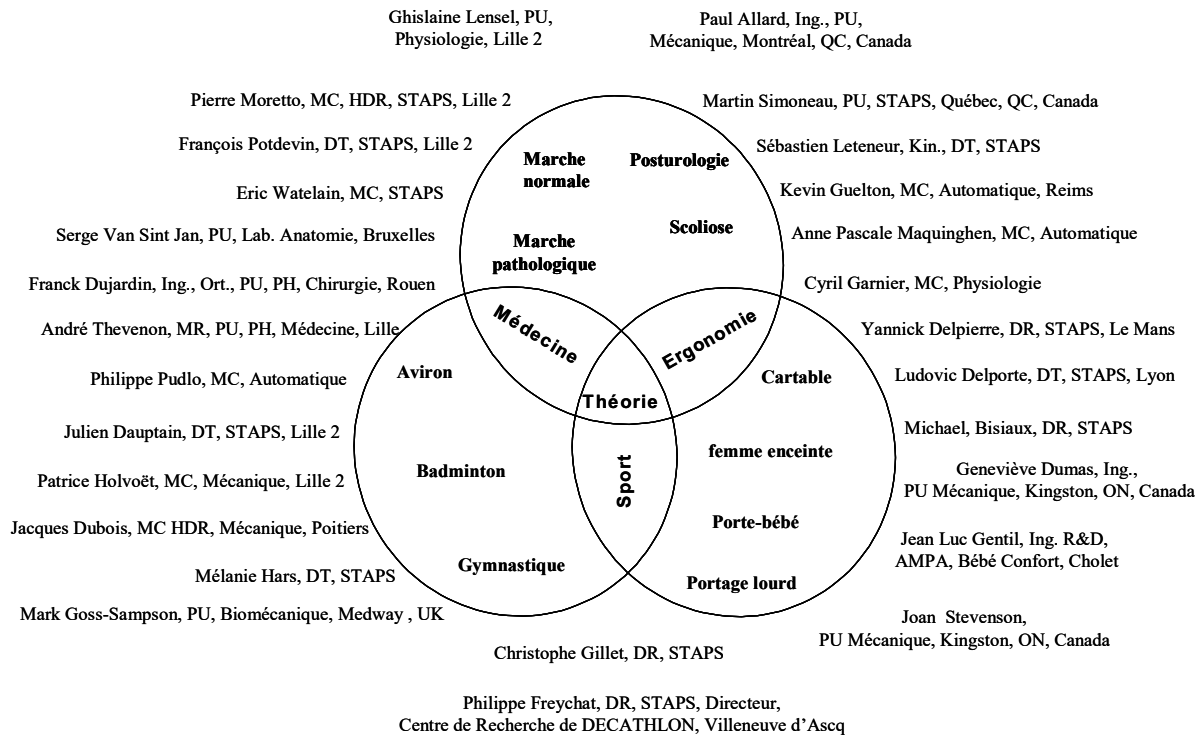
Ghislaine Lensel, PU, Physiologie, Lille 2

Paul Allard, Ing., PU, Mécanique, Montréal, QC, Canada

Pierre Moretto, MC, HDR, STAPS, Lille 2

François Potdevin, DT, STAPS, Lille 2

Eric Watelain, MC, STAPS

Serge Van Sint Jan, PU, Lab. Anatomie, Bruxelles

Franck Dujardin, Ing., Ort., PU, PH, Chirurgie, Rouen

André Thevenon, MR, PU, PH, Médecine, Lille

Philippe Pudlo, MC, Automatique

Julien Dauptain, DT, STAPS, Lille 2

Patrice Holvoët, MC, Mécanique, Lille 2

Jacques Dubois, MC HDR, Mécanique, Poitiers

Mélanie Hars, DT, STAPS

Mark Goss-Sampson, PU, Biomécanique, Medway , UK

Martin Simoneau, PU, STAPS, Québec, QC, Canada

Sébastien Leteneur, Kin., DT, STAPS

Kevin Guelton, MC, Automatique, Reims

Anne Pascale Maquinghen, MC, Automatique

Cyril Garnier, MC, Physiologie

Yannick Delpierre, DR, STAPS, Le Mans

Ludovic Delporte, DT, STAPS, Lyon

Michael, Bisiaux, DR, STAPS

Geneviève Dumas, Ing., PU Mécanique, Kingston, ON, Canada

Jean Luc Gentil, Ing. R&D, AMPA, Bébé Confort, Cholet

Joan Stevenson, PU Mécanique, Kingston, ON, Canada

Marche normale

Posturologie

Marche pathologique

Scoliose

Médecine

Ergonomie

Théorie

Aviron

Cartable

Badminton

Sport

femme enceinte

Porte-bébé

Gymnastique

Portage lourd

Christophe Gillet, DR, STAPS

Philippe Freychat, DR, STAPS, Directeur, Centre de Recherche de DECATHLON, Villeneuve d'Ascq